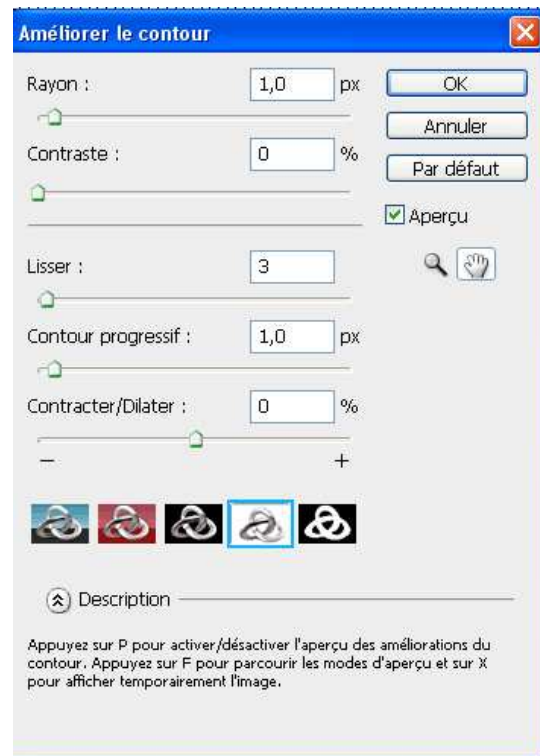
Améliorer le contour

Rayon : 1,0 px

OK

Annuler

Par défaut

Contraste : 0 %

Aperçu

Lisser : 3

Contour progressif : 1,0 px

Contracter/Dilater : 0 %

−

+

Description

Appuyez sur P pour activer/désactiver l'aperçu des améliorations du contour. Appuyez sur F pour parcourir les modes d'aperçu et sur X pour afficher temporairement l'image.